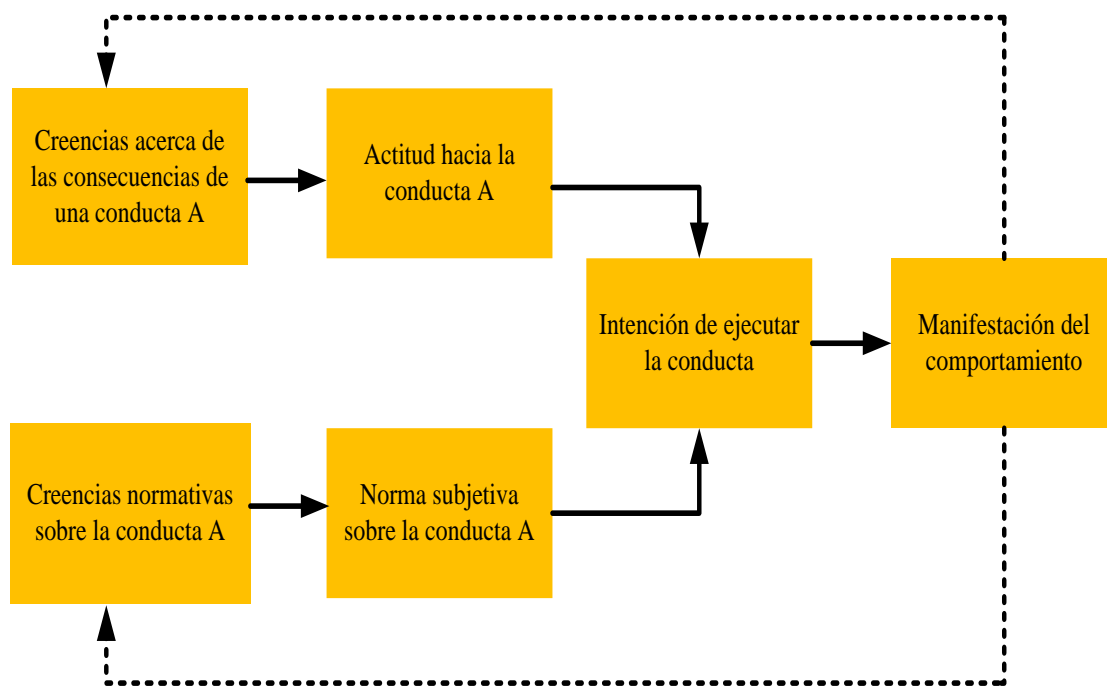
Creencias acerca de las consecuencias de una conducta A

Actitud hacia la conducta A

Intención de ejecutar la conducta

Manifestación del comportamiento

Creencias normativas sobre la conducta A

Norma subjetiva sobre la conducta A